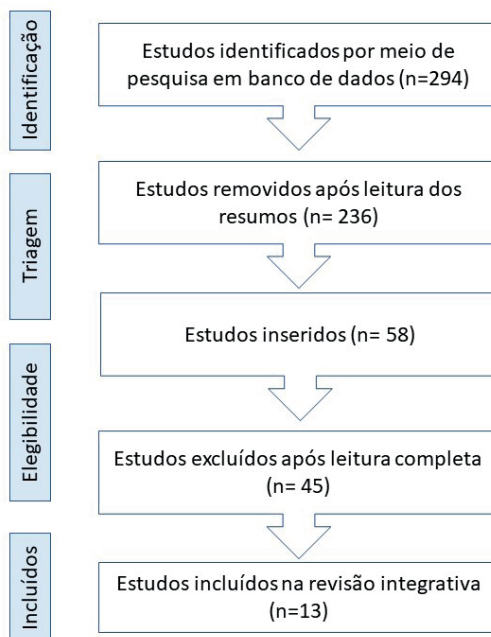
Identificação

Estudos identificados por meio de pesquisa em banco de dados (n=294)

Triagem

Estudos removidos após leitura dos resumos (n= 236)

Estudos inseridos (n= 58)

Elegibilidade

Estudos excluídos após leitura completa (n= 45)

Incluídos

Estudos incluídos na revisão integrativa (n=13)